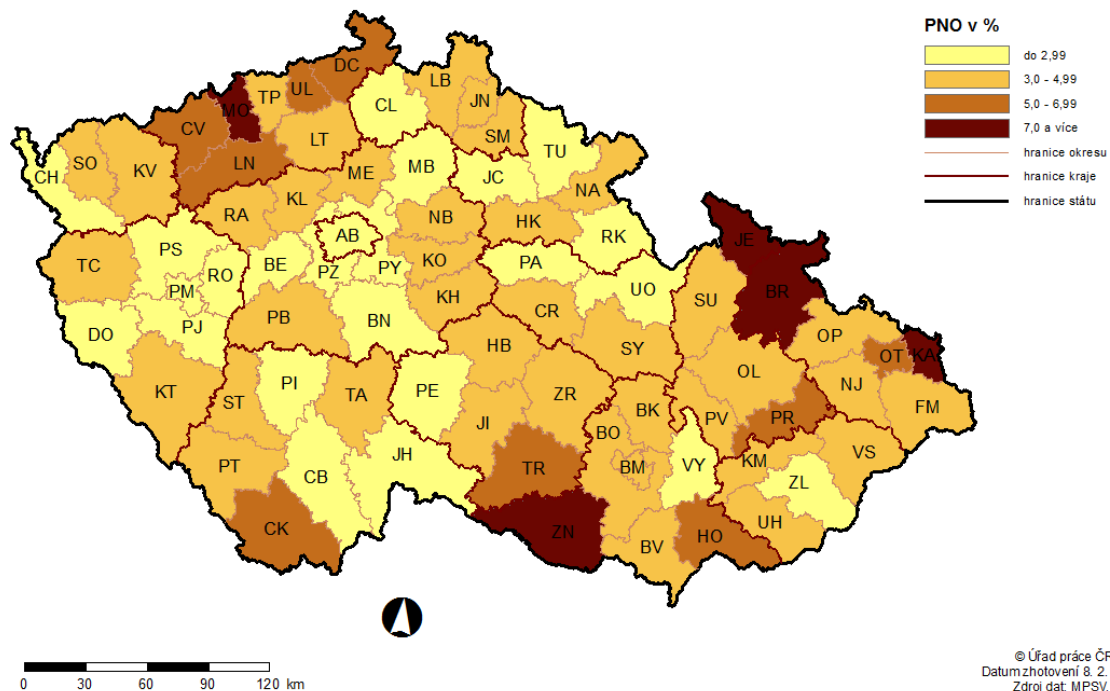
PNO v %

do 2,99
3,0 - 4,99
5,0 - 6,99
7,0 a více
hranice okresu
hranice kraje
hranice státu

DC
LB
JN
MO
TP
UL
CL
SM
CV
LT
TU
CH
SO
KV
LN
MB
ME
JC
NA
KL
RA
NB
HK
AB
RK
JE
TC
PS
RO
BE
PZ
PY
KO
PA
UO
PM
PJ
PB
BN
KH
CR
SU
BR
DO
HB
SY
OP
PI
OT
KA
KT
TA
PE
OL
NJ
ST
ZR
BK
PV
FM
JI
PR
BO
VY
KM
VS
PT
CB
JH
BM
TR
ZL
CK
UH
ZN
HO
BV

0 30 60 90 120 km

© Úřad práce ČR
Datum zhotovení 8. 2.
Zdroj dat: MPSV